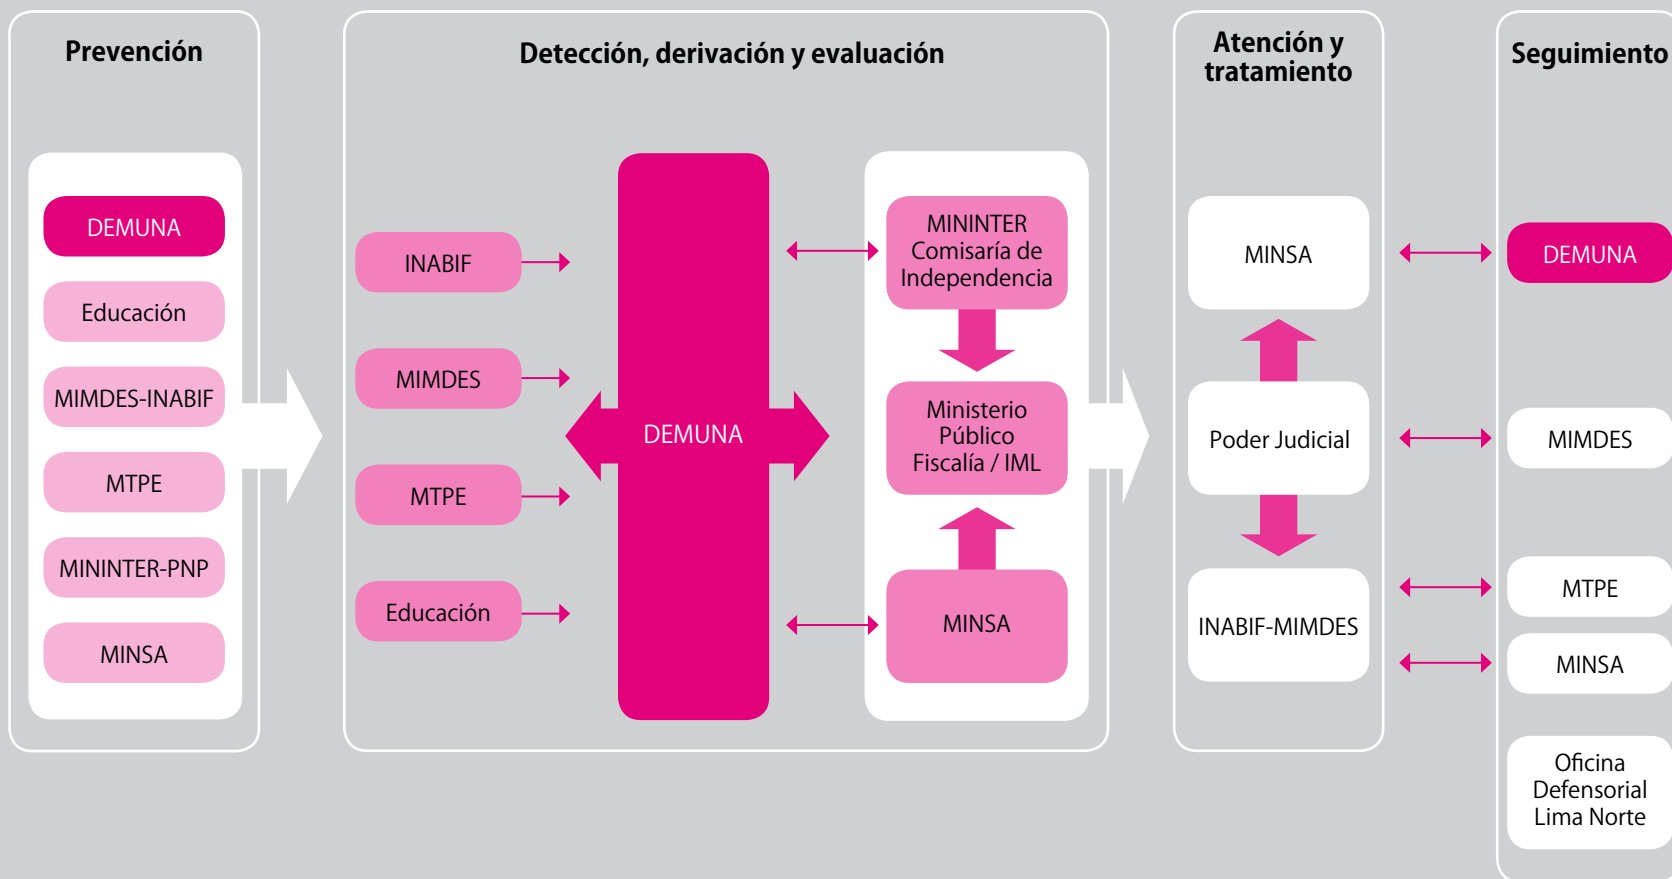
Prevención

DEMUNA

Educación

MIMDES-INABIF

MTPE

MININTER-PNP

MINSA

Detección, derivación y evaluación

INABIF

MIMDES

MTPE

Educación

DEMUNA

MININTER Comisaría de Independencia

Ministerio Público Fiscalía / IML

MINSA

Atención y tratamiento

MINSA

Poder Judicial

INABIF-MIMDES

Seguimiento

DEMUNA

MIMDES

MTPE

MINSA

Oficina Defensorial Lima Norte